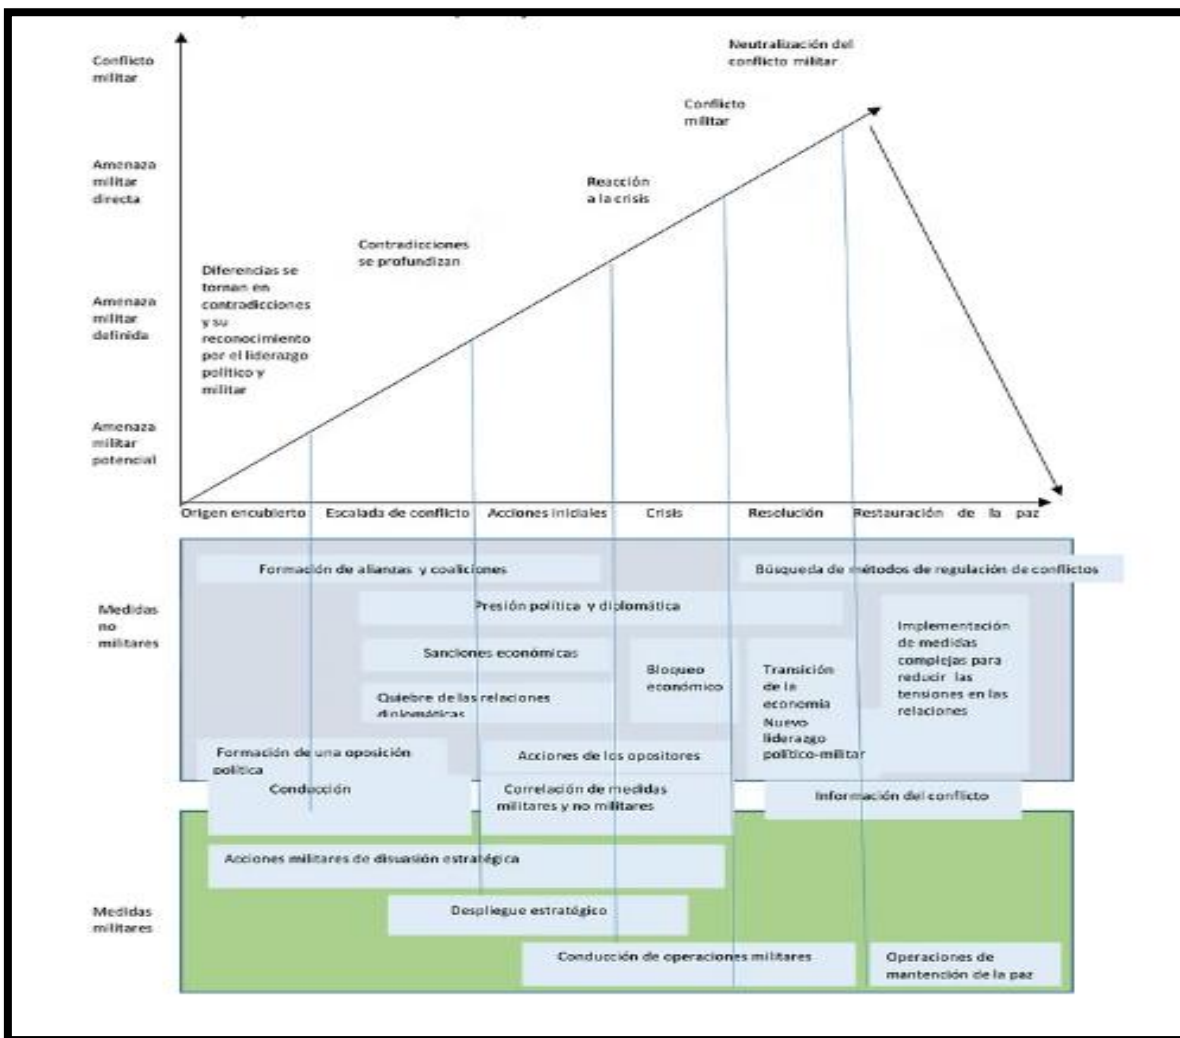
Conflicto militar

Amenaza militar directa

Amenaza militar definida

Amenaza militar potencial

Neutralización del conflicto militar

Conflicto militar

Reacción a la crisis

Contradicciones se profundizan

Diferencias se tornan en contradicciones y su reconocimiento por el liderazgo político y militar

Origen encubierto

Escalada de conflicto

Acciones iniciales

Crisis

Resolución

Restauración de la paz

Medidas no militares

Formación de alianzas y coaliciones

Búsqueda de métodos de regulación de conflictos

Presión política y diplomática

Implementación de medidas complejas para reducir las tensiones en las relaciones

Sanciones económicas

Bloqueo económico

Transición de la economía Nuevo liderazgo político-militar

Quiebre de las relaciones diplomáticas

Formación de una oposición política

Acciones de los opositores

Conducción

Correlación de medidas militares y no militares

Información del conflicto

Acciones militares de disuasión estratégica

Medidas militares

Despliegue estratégico

Conducción de operaciones militares

Operaciones de mantención de la paz